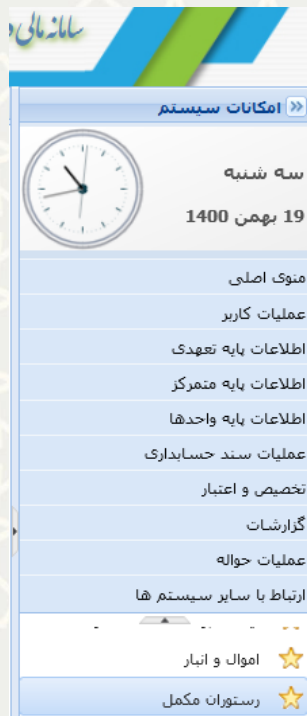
سامانه مالی و

« امکانات سیستم

سه شنبه

19 بهمن 1400

منوی اصلی

عملیات کاربر

اطلاعات پایه تعهدی

اطلاعات پایه متمرکز

اطلاعات پایه واحدها

عملیات سند حسابداری

تخصیص و اعتبار

گزارشات

عملیات حواله

ارتباط با سایر سیستم ها

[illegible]

اموال و انبار

رستوران مکمل